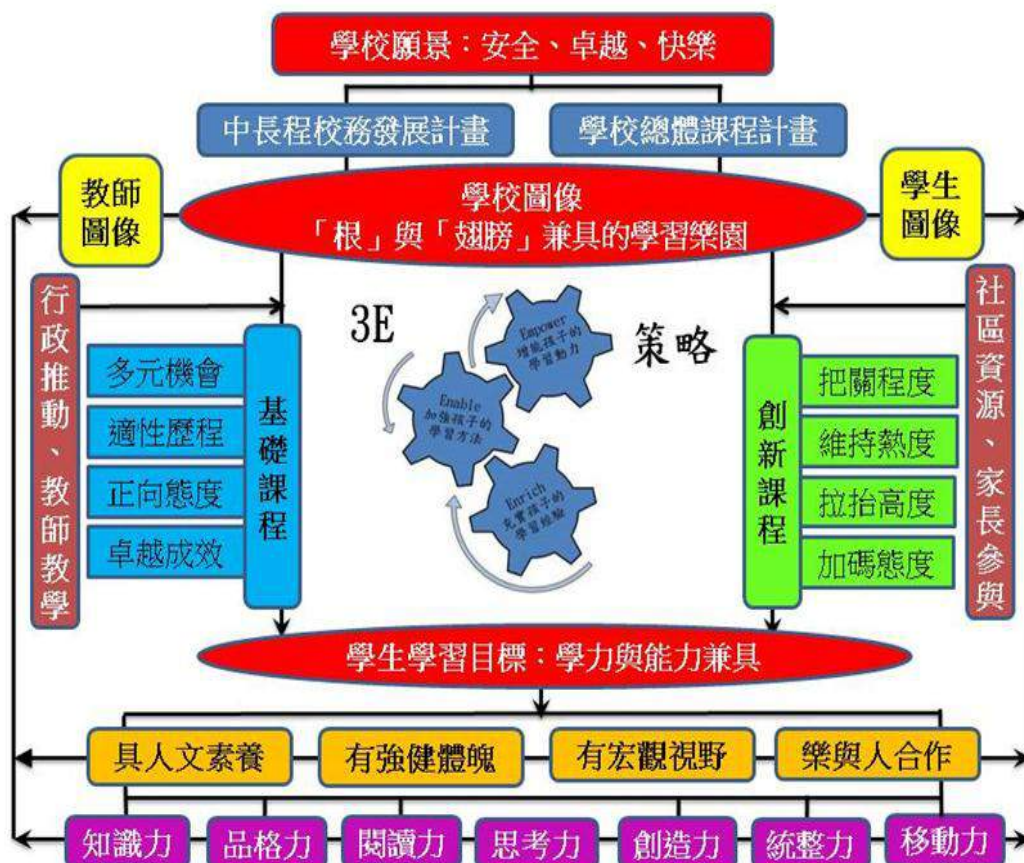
學校願景：安全、卓越、快樂

中長程校務發展計畫

學校總體課程計畫

教師圖像

學校圖像
「根」與「翅膀」兼具的學習樂園

學生圖像

行政推動、教師教學

多元機會
適性歷程
正向態度
卓越成效

基礎課程

3E

Empower
增能孩子的學習動力

Enable
加強孩子的學習方法

Enrich
充實孩子的學習經驗

策略

創新課程

把關程度
維持熱度
拉抬高度
加碼態度

社區資源、家長參與

學生學習目標：學力與能力兼具

具人文素養
有強健體魄
有宏觀視野
樂與人合作

知識力
品格力
閱讀力
思考力
創造力
統整力
移動力